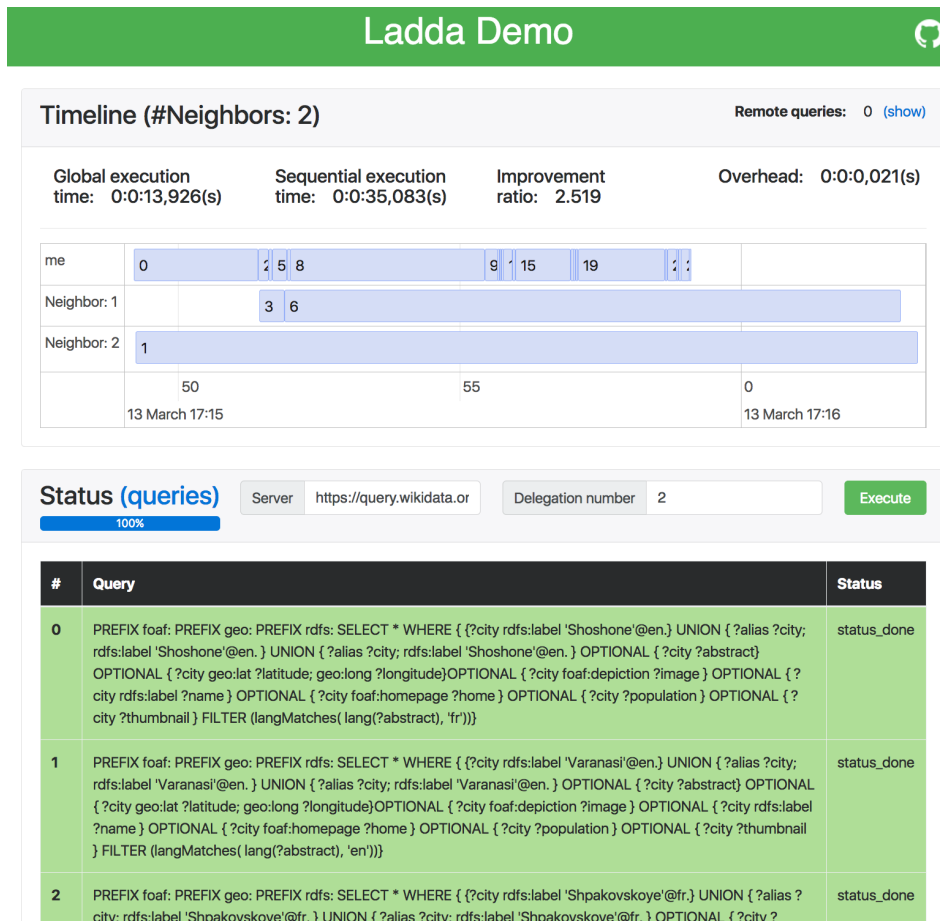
Ladda Demo

Timeline (#Neighbors: 2)

Remote queries: 0 (show)

Global execution time: 0:0:13,926(s)

Sequential execution time: 0:0:35,083(s)

Improvement ratio: 2.519

Overhead: 0:0:0,021(s)

| me | 0 2 5 8 9 1 15 19 2 2 |
|---|---|
| Neighbor: 1 | 3 6 |
| Neighbor: 2 | 1 |
| | 50 55 0 |
| | 13 March 17:15 13 March 17:16 |

Status (queries)

100%

Server https://query.wikidata.or

Delegation number 2

Execute

| # | Query | Status |
|---|---|---|
| 0 | PREFIX foaf: PREFIX geo: PREFIX rdfs: SELECT * WHERE { {?city rdfs:label 'Shoshone'@en.} UNION { ?alias ?city; rdfs:label 'Shoshone'@en. } UNION { ?alias ?city; rdfs:label 'Shoshone'@en. } OPTIONAL { ?city ?abstract} OPTIONAL { ?city geo:lat ?latitude; geo:long ?longitude}OPTIONAL { ?city foaf:depiction ?image } OPTIONAL { ?city rdfs:label ?name } OPTIONAL { ?city foaf:homepage ?home } OPTIONAL { ?city ?population } OPTIONAL { ?city ?thumbnail } FILTER (langMatches( lang(?abstract), 'fr'))} | status_done |
| 1 | PREFIX foaf: PREFIX geo: PREFIX rdfs: SELECT * WHERE { {?city rdfs:label 'Varanasi'@en.} UNION { ?alias ?city; rdfs:label 'Varanasi'@en. } UNION { ?alias ?city; rdfs:label 'Varanasi'@en. } OPTIONAL { ?city ?abstract} OPTIONAL { ?city geo:lat ?latitude; geo:long ?longitude}OPTIONAL { ?city foaf:depiction ?image } OPTIONAL { ?city rdfs:label ?name } OPTIONAL { ?city foaf:homepage ?home } OPTIONAL { ?city ?population } OPTIONAL { ?city ?thumbnail } FILTER (langMatches( lang(?abstract), 'en'))} | status_done |
| 2 | PREFIX foaf: PREFIX geo: PREFIX rdfs: SELECT * WHERE { {?city rdfs:label 'Shpakovskoye'@fr.} UNION { ?alias ?city; rdfs:label 'Shpakovskoye'@fr. } UNION { ?alias ?city; rdfs:label 'Shpakovskoye'@fr. } OPTIONAL { ?city ? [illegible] | status_done |